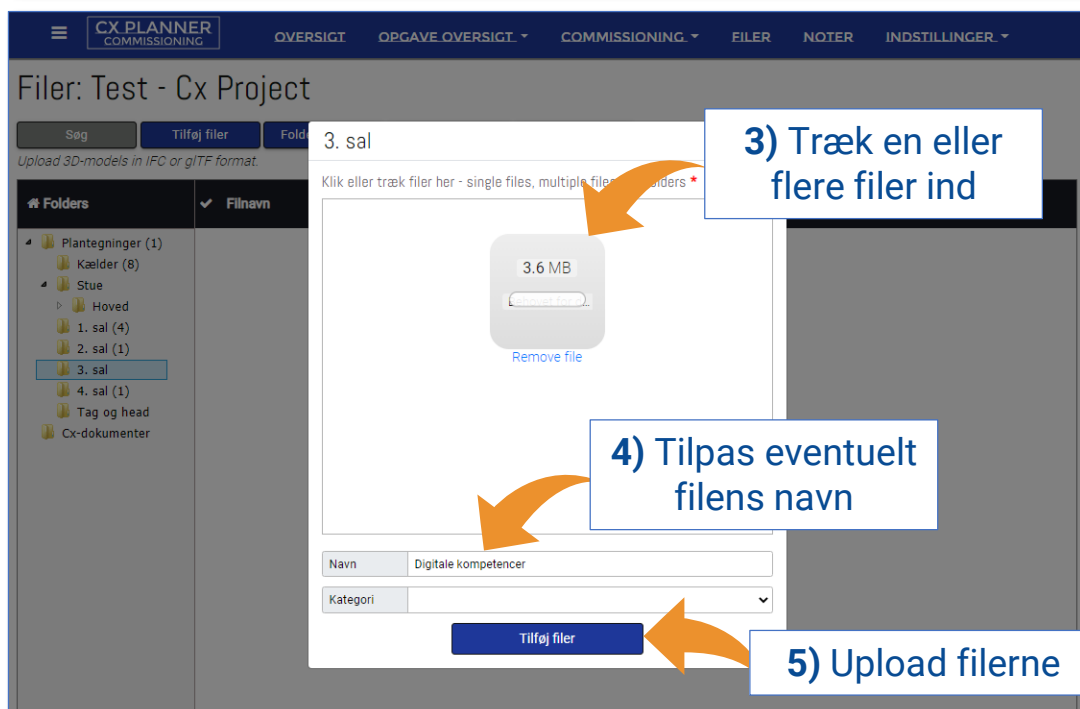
CX PLANNER
COMMISSIONING

OVERSIGT OPGAVE OVERSIGT COMMISSIONING FILER NOTER INDSTILLINGER

Filer: Test - Cx Project

Søg Tilføj filer Folde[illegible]

Upload 3D-models in IFC or glTF format.

Folders

Filnavn

Plantegninger (1)
Kælder (8)
Stue
Hoved
1. sal (4)
2. sal (1)
3. sal
4. sal (1)
Tag og head
Cx-dokumenter

3. sal

Klik eller træk filer her - single files, multiple file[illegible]olders *

3.6 MB
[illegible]

Remove file

Navn Digitale kompetencer

Kategori

Tilføj filer

3) Træk en eller flere filer ind

4) Tilpas eventuelt filens navn

5) Upload filerne